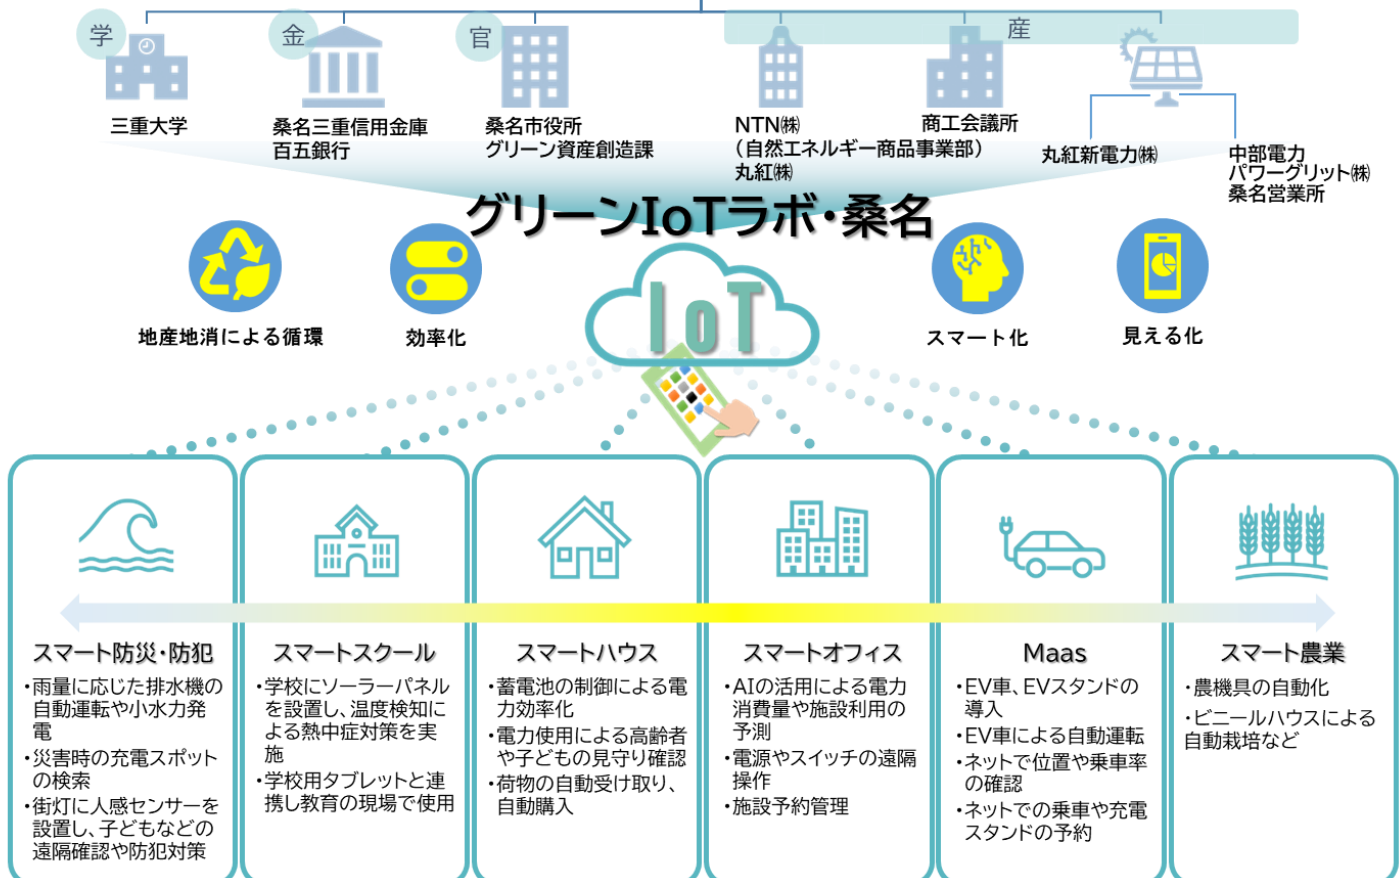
学 金 官 産

三重大学

桑名三重信用金庫
百五銀行

桑名市役所
グリーン資産創造課

NTN㈱
（自然エネルギー商品事業部）
丸紅㈱

商工会議所

丸紅新電力㈱

中部電力
パワーグリッド㈱
桑名営業所

グリーンIoTラボ・桑名

地産地消による循環

効率化

IoT

スマート化

見える化

スマート防災・防犯
・雨量に応じた排水機の自動運転や小水力発電
・災害時の充電スポットの検索
・街灯に人感センサーを設置し、子どもなどの遠隔確認や防犯対策

スマートスクール
・学校にソーラーパネルを設置し、温度検知による熱中症対策を実施
・学校用タブレットと連携し教育の現場で使用

スマートハウス
・蓄電池の制御による電力効率化
・電力使用による高齢者や子どもの見守り確認
・荷物の自動受け取り、自動購入

スマートオフィス
・AIの活用による電力消費量や施設利用の予測
・電源やスイッチの遠隔操作
・施設予約管理

Maas
・EV車、EVスタンドの導入
・EV車による自動運転
・ネットで位置や乗車率の確認
・ネットでの乗車や充電スタンドの予約

スマート農業
・農機具の自動化
・ビニールハウスによる自動栽培など